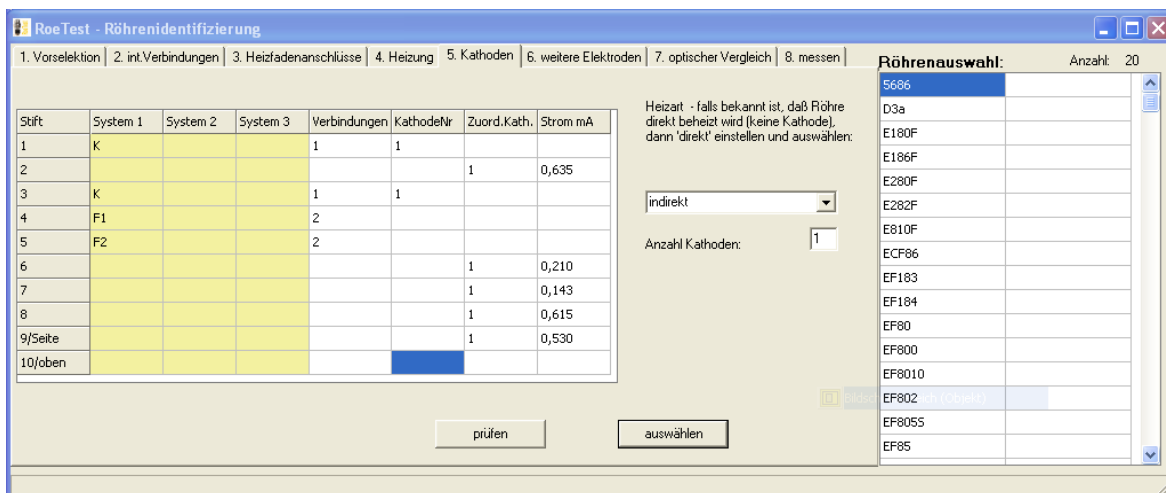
RoeTest - Röhrenidentifizierung

1. Vorselektion | 2. int.Verbindungen | 3. Heizfadenanschlüsse | 4. Heizung | 5. Kathoden | 6. weitere Elektroden | 7. optischer Vergleich | 8. messen

| Stift | System 1 | System 2 | System 3 | Verbindungen | KathodeNr | Zuord.Kath. | Strom mA |
|---|---|---|---|---|---|---|---|
| 1 | K | | | 1 | 1 | | |
| 2 | | | | | | 1 | 0,635 |
| 3 | K | | | 1 | 1 | | |
| 4 | F1 | | | 2 | | | |
| 5 | F2 | | | 2 | | | |
| 6 | | | | | | 1 | 0,210 |
| 7 | | | | | | 1 | 0,143 |
| 8 | | | | | | 1 | 0,615 |
| 9/Seite | | | | | | 1 | 0,530 |
| 10/oben | | | | | | | |

Heizart - falls bekannt ist, daß Röhre direkt beheizt wird (keine Kathode), dann 'direkt' einstellen und auswählen:

indirekt

Anzahl Kathoden: 1

prüfen

auswählen

Röhrenauswahl: Anzahl: 20

5686
D3a
E180F
E186F
E280F
E282F
E810F
ECF86
EF183
EF184
EF80
EF800
EF8010
EF802
EF805S
EF85

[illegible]